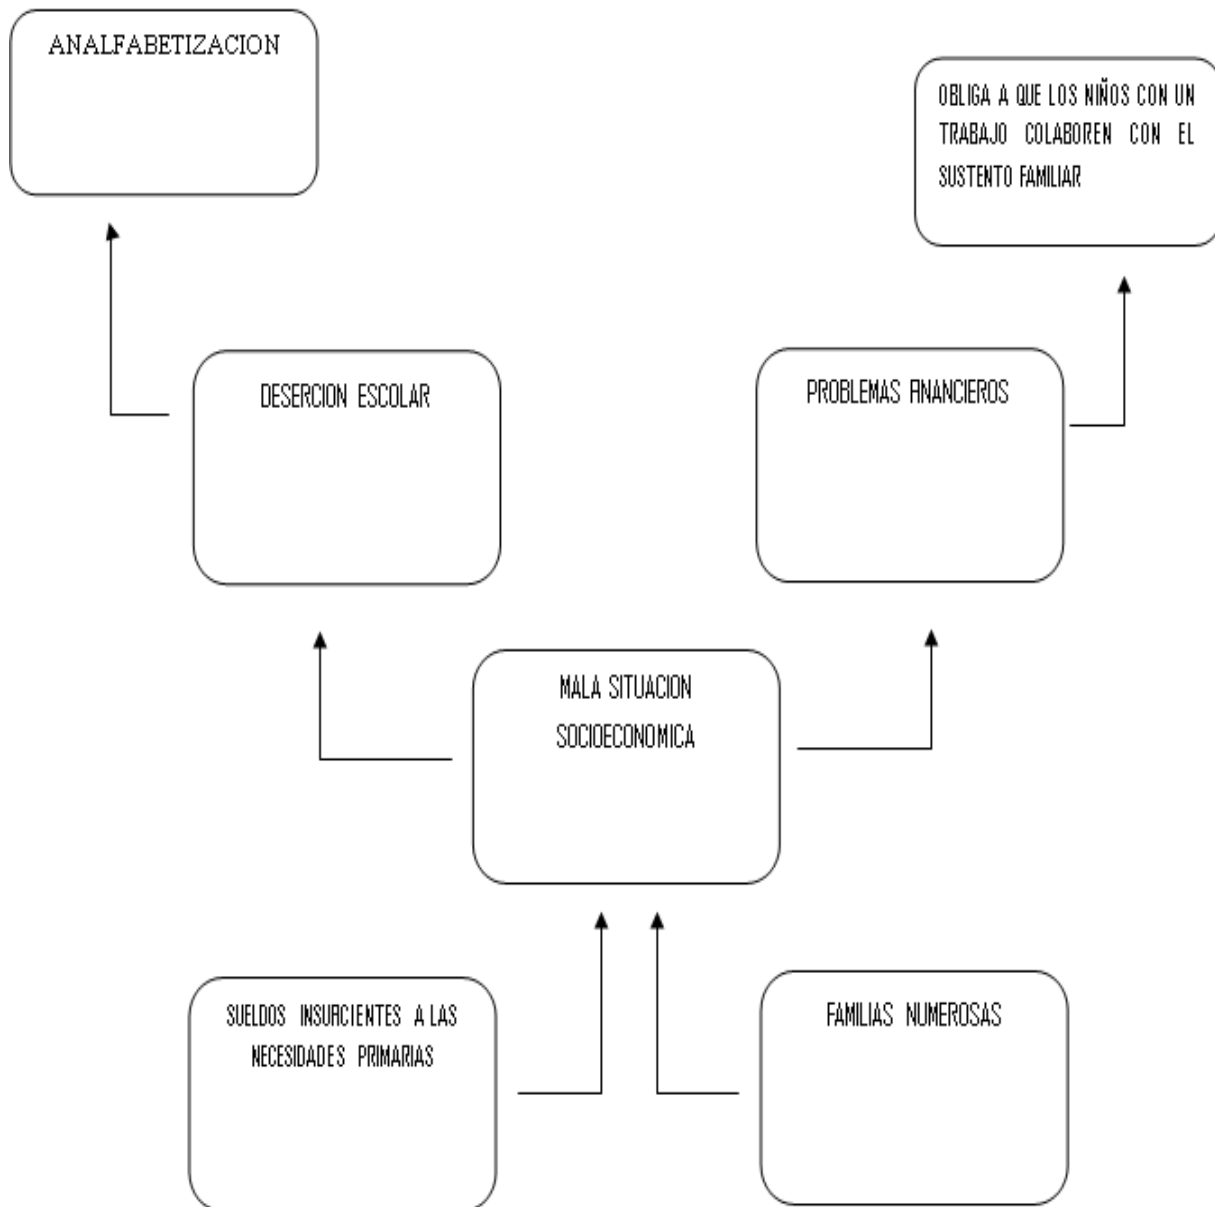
ANALFABETIZACION

OBLIGA A QUE LOS NIÑOS CON UN TRABAJO COLABOREN CON EL SUSTENTO FAMILIAR

DESERCION ESCOLAR

PROBLEMAS FINANCIEROS

MALA SITUACION SOCIOECONOMICA

SUELDOS INSURCIENTES A LAS NECESIDADES PRIMARIAS

FAMILIAS NUMEROSAS